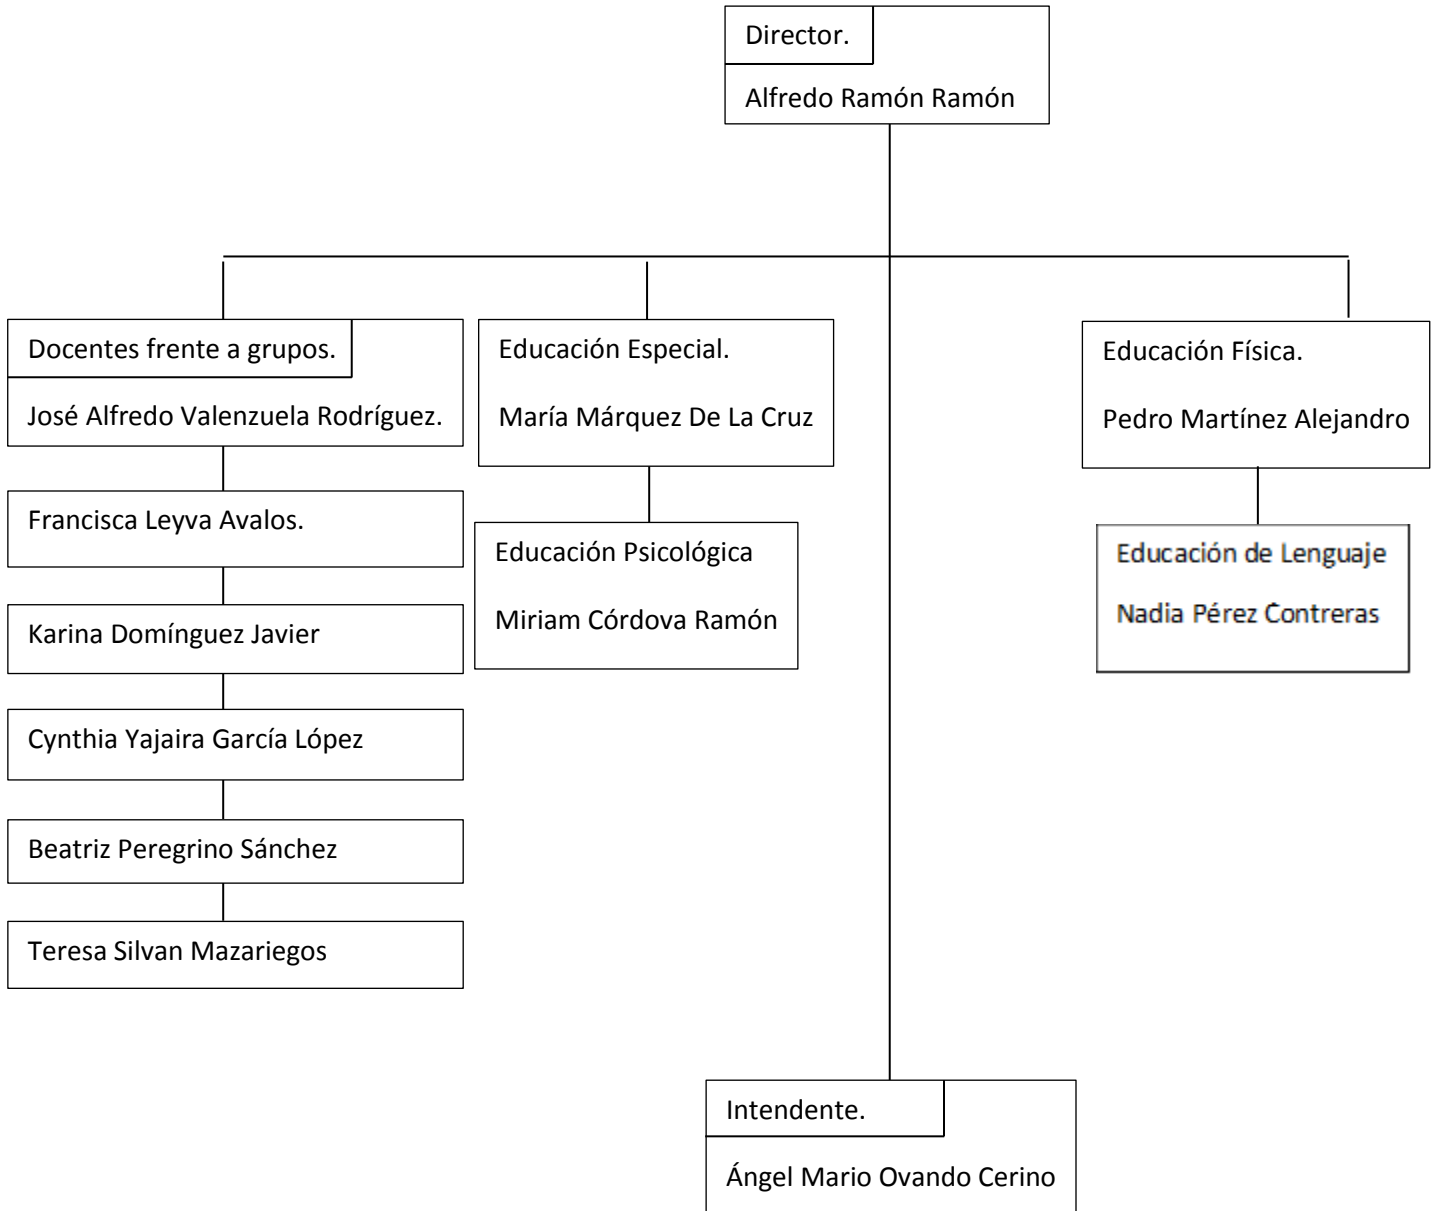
Director.

Alfredo Ramón Ramón

Docentes frente a grupos.

José Alfredo Valenzuela Rodríguez.

Francisca Leyva Avalos.

Karina Domínguez Javier

Cynthia Yajaira García López

Beatriz Peregrino Sánchez

Teresa Silvan Mazariegos

Educación Especial.

María Márquez De La Cruz

Educación Psicológica

Miriam Córdova Ramón

Educación Física.

Pedro Martínez Alejandro

Educación de Lenguaje

Nadia Pérez Contreras

Intendente.

Ángel Mario Ovando Cerino